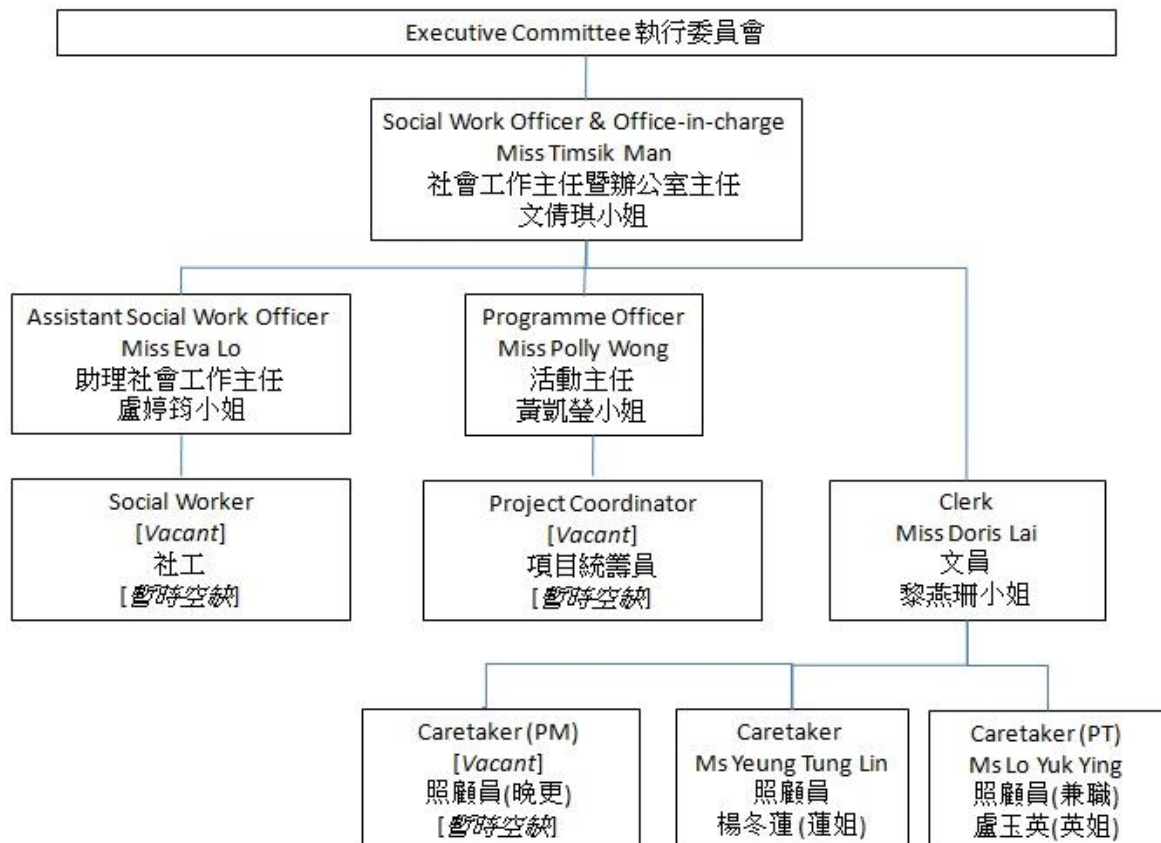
Executive Committee 執行委員會

Social Work Officer & Office-in-charge
Miss Timsik Man
社會工作主任暨辦公室主任
文倩琪小姐

Assistant Social Work Officer
Miss Eva Lo
助理社會工作主任
盧婷筠小姐

Programme Officer
Miss Polly Wong
活動主任
黃凱瑩小姐

Social Worker
[*Vacant*]
社工
[*暫時空缺*]

Project Coordinator
[*Vacant*]
項目統籌員
[*暫時空缺*]

Clerk
Miss Doris Lai
文員
黎燕珊小姐

Caretaker (PM)
[*Vacant*]
照顧員(晚更)
[*暫時空缺*]

Caretaker
Ms Yeung Tung Lin
照顧員
楊冬蓮 (蓮姐)

Caretaker (PT)
Ms Lo Yuk Ying
照顧員(兼職)
盧玉英(英姐)